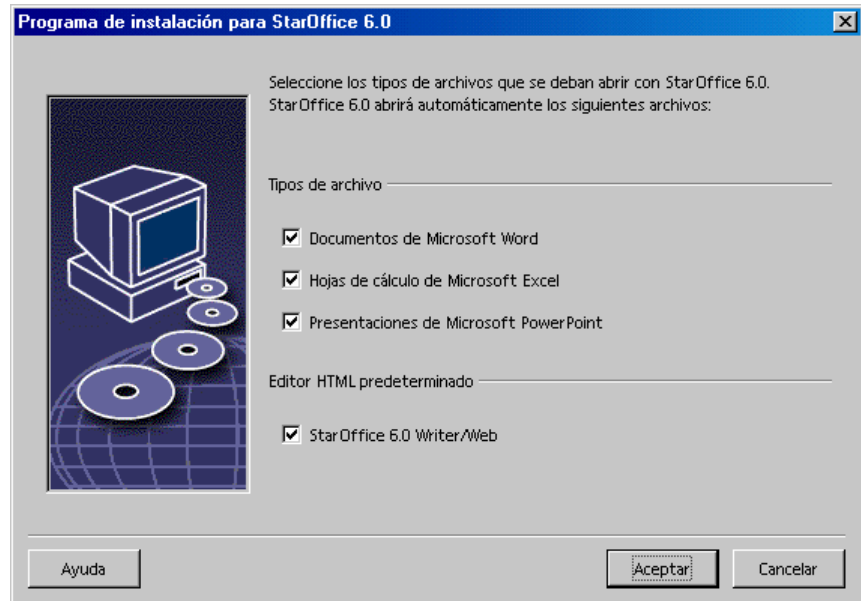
Programa de instalación para StarOffice 6.0

Seleccione los tipos de archivos que se deban abrir con StarOffice 6.0. StarOffice 6.0 abrirá automáticamente los siguientes archivos:

Tipos de archivo

Documentos de Microsoft Word

Hojas de cálculo de Microsoft Excel

Presentaciones de Microsoft PowerPoint

Editor HTML predeterminado

StarOffice 6.0 Writer/Web

Ayuda

Aceptar

Cancelar